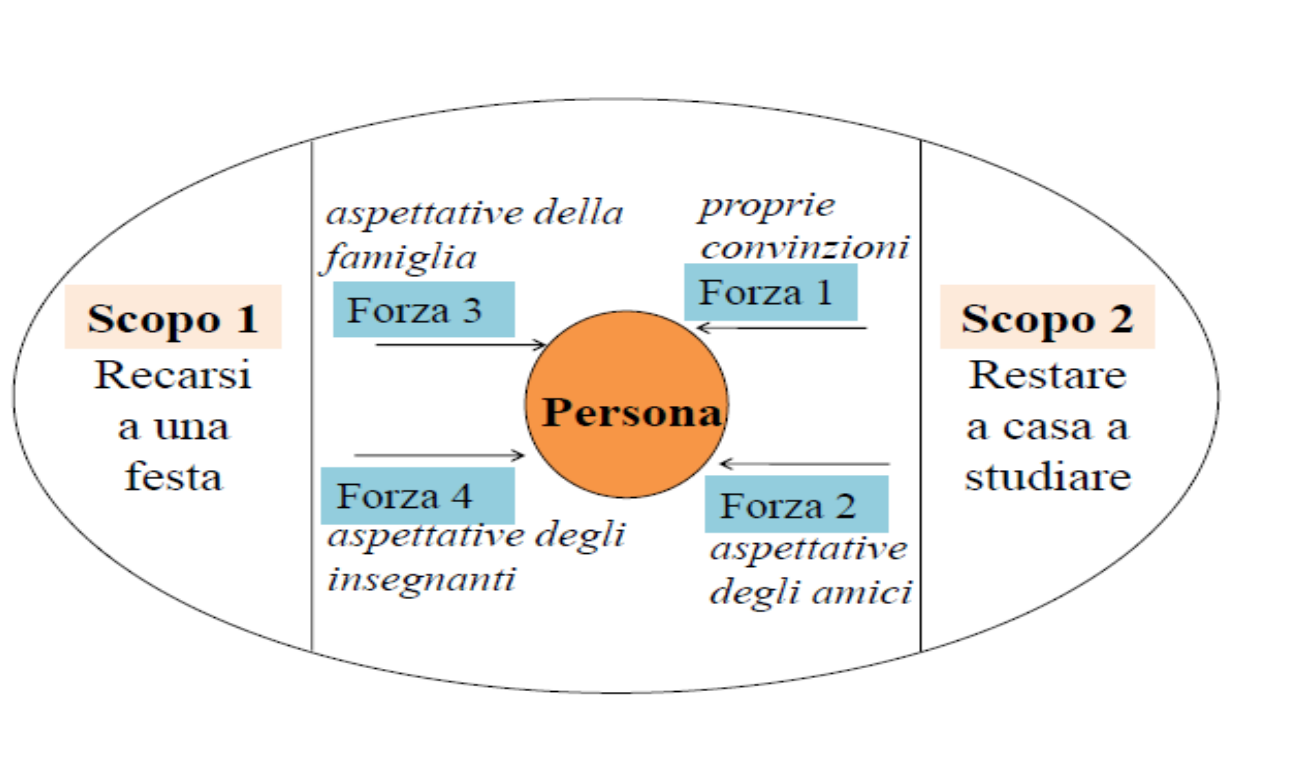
Scopo 1
Recarsi a una festa

aspettative della famiglia
Forza 3

proprie convinzioni
Forza 1

Persona

Forza 4
aspettative degli insegnanti

Forza 2
aspettative degli amici

Scopo 2
Restare a casa a studiare